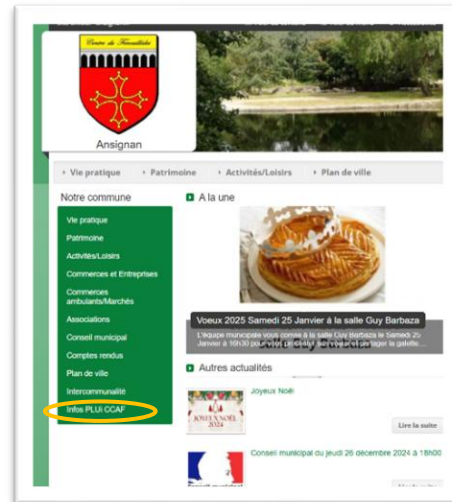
Centre de Vacances

Ansignan

Vie pratique
Patrimoine
Activités/Loisirs
Plan de ville

Notre commune

Vie pratique
Patrimoine
Activités/Loisirs
Commerces et Entreprises
Commerces ambulants/Marchés
Associations
Conseil municipal
Comptes rendus
Plan de ville
Intercommunalité
Infos PLUi CCAF

A la une

Voeux 2025 Samedi 25 Janvier à la salle Guy Barbaza

L'équipe municipale vous convie à la salle Guy Barbaza le Samedi 25 Janvier à 16h30 pour vous présenter ses voeux et partager la galette...

Autres actualités

Joyeux Noël

JOYEUX NOËL 2024

Lire la suite

Conseil municipal du jeudi 26 décembre 2024 à 18h00